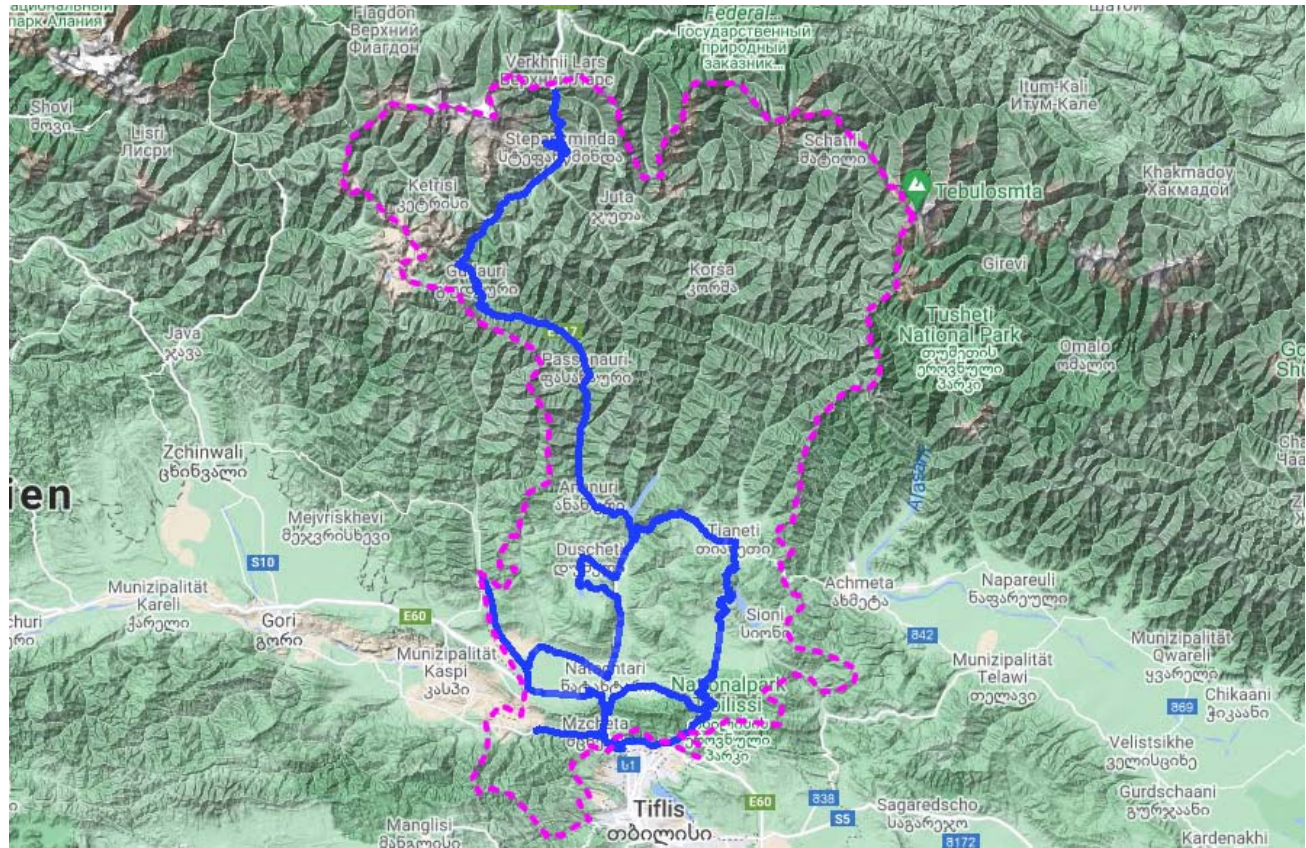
национальный парк Алания
Fiagdon
Верхний Фиагдон
Federal...
государственный природный заказник...
Шатой
Verkhnii Lars
Верхний Ларс
Shovi
შოვი
Lisri
Лисри
Stepantsminda
სტეფანწმინდა
Schatili
შატილი
Itum-Kali
Итум-Кале
Tebulosmta
Khakmadoy
Хакмадой
Ketrisi
კეტრისი
Juta
ჯუთა
Gudauri
გუდაური
Korša
კორშა
Girevi
Tusheti National Park
თუშეთის ეროვნული პარკი
Omalo
ომალო
Java
ჯავა
Passanauri
ფასანაური
Zchinwali
ცხინვალი
ien
Ananuri
ანანური
Mejvriskhevi
მეჯვრისხევი
Tianeti
თიანეთი
Duscheti
დუშეთი
S10
Achmeta
ახმეტა
Napareuli
ნაფარეული
Munizipalität Kareli
ქარელი
Gori
გორი
E60
Sioni
სიონი
842
Munizipalität Qwareli
ყვარელი
churi
Munizipalität Kaspi
კასპი
Natachtari
ნატახტარი
Nationalpark Tbilissi
ეროვნული პარკი
Munizipalität Telawi
თელავი
Chikaani
ჭიკაანი
869
Mzcheta
მცხეთა
Velistsikhe
ველისციხე
Tiflis
თბილისი
E60
838
S5
Sagaredscho
საგარეჯო
Gurdschaani
გურჯაანი
Manglisi
მანგლისი
8172
Kardenakhi